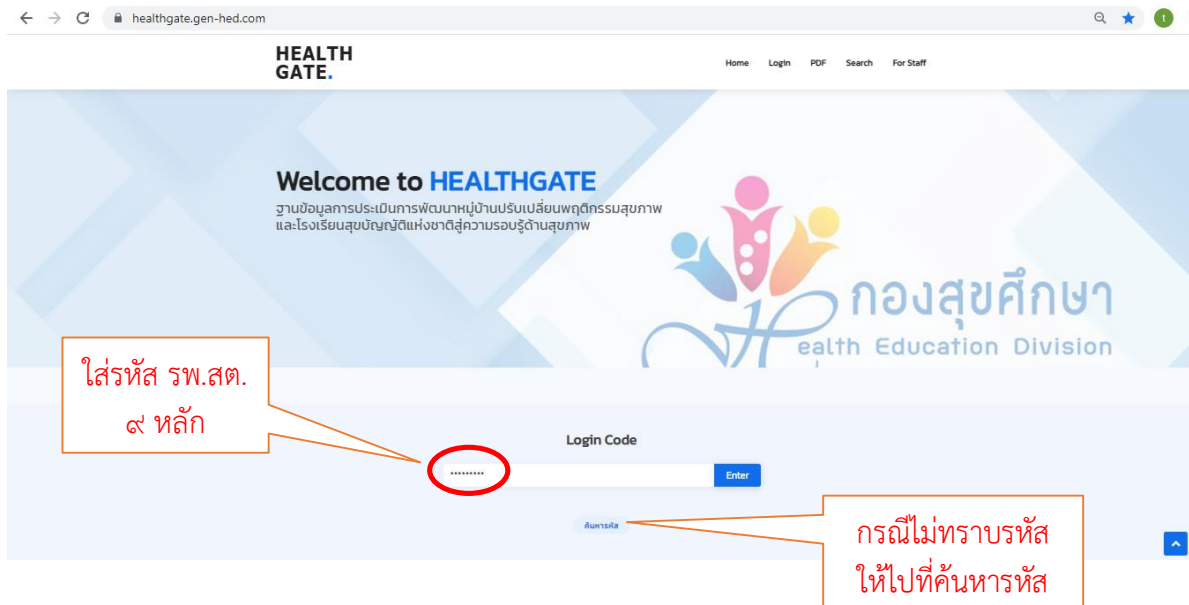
healthgate.gen-hed.com

HEALTH GATE.

Home Login PDF Search For Staff

Welcome to HEALTHGATE

ฐานข้อมูลการประเมินการพัฒนาหมู่บ้านปรับเปลี่ยนพฤติกรรมสุขภาพ และโรงเรียนสุขบัญญัติแห่งชาติสู่ความรอบรู้ด้านสุขภาพ

กองสุขศึกษา
Health Education Division

ใส่รหัส รพ.สต. ๙ หลัก

Login Code

•••••••••

Enter

ค้นหารหัส

กรณีไม่ทราบรหัส ให้ไปที่ค้นหารหัส